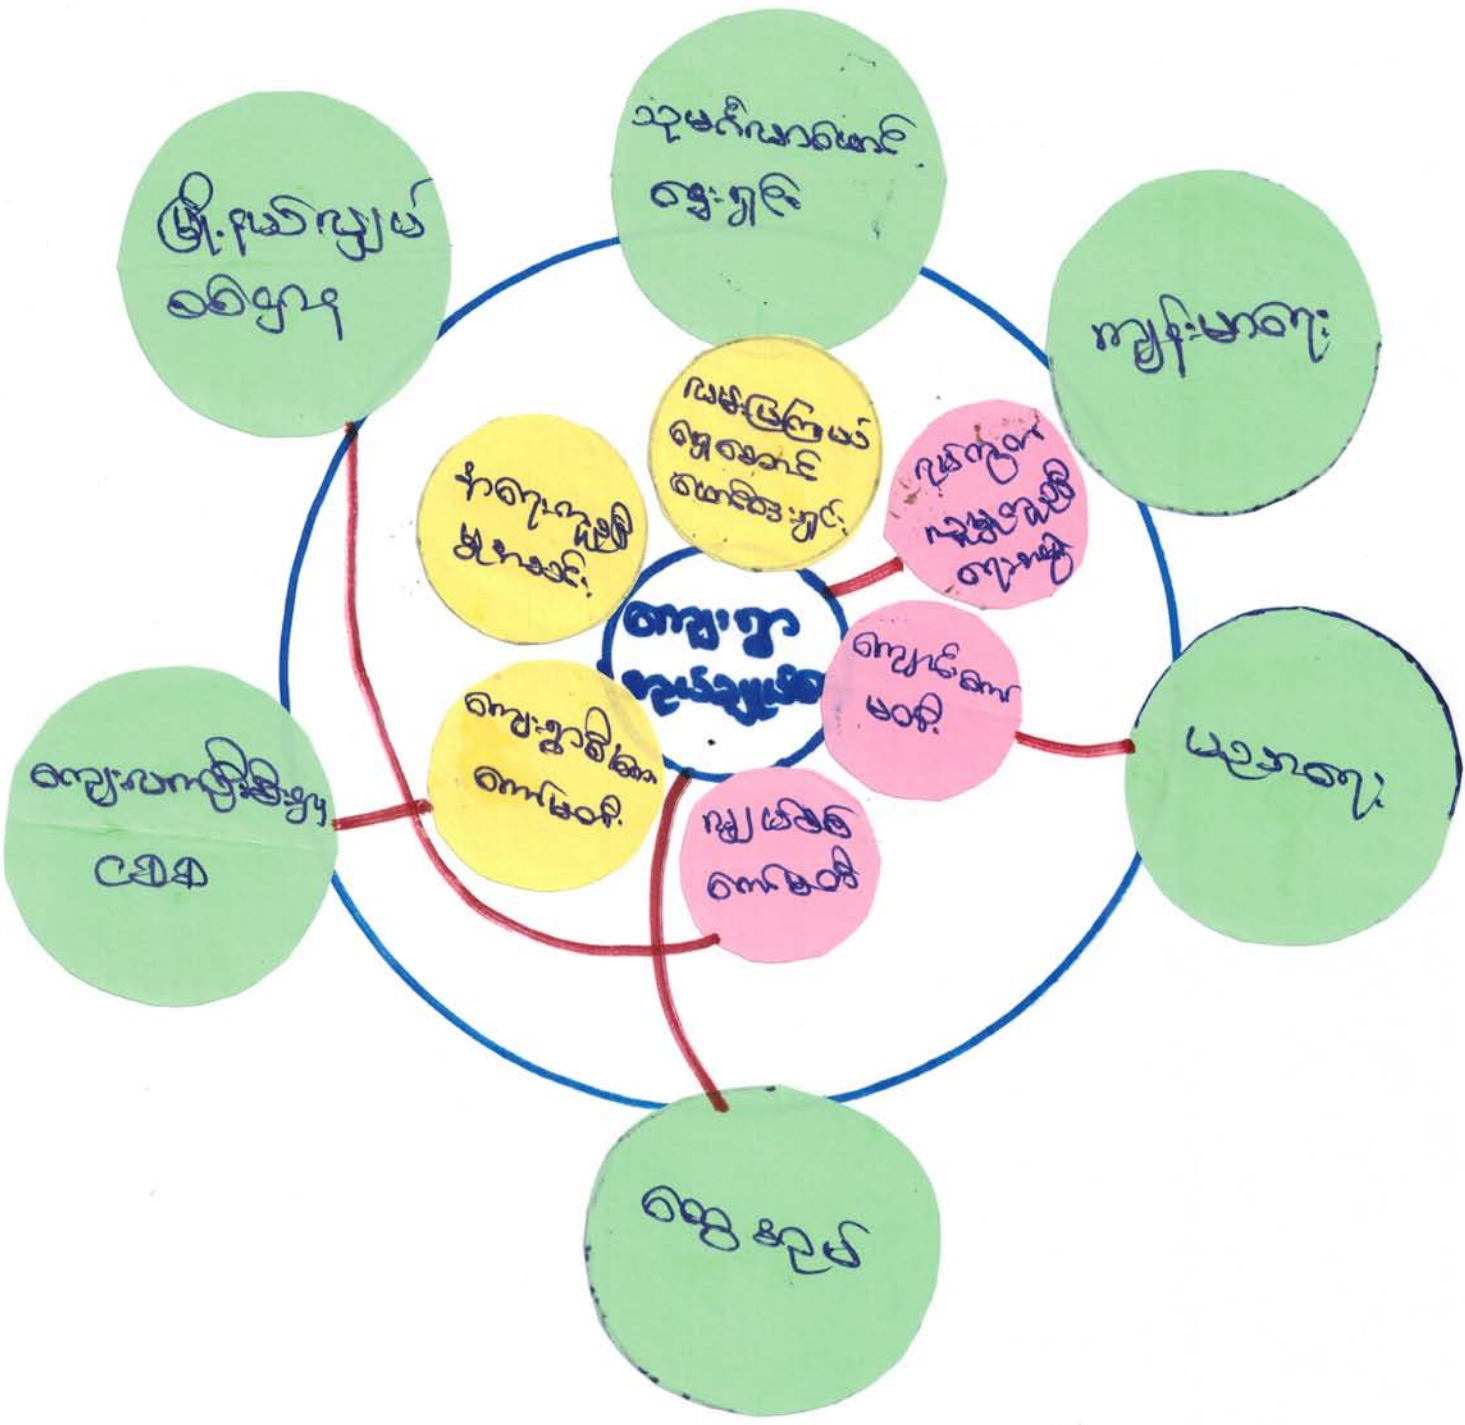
ကျေးရွာ ဖွံ့ဖြိုးရေး

သူနာပြုဆရာမ ဆေးရုံ

မြို့နယ်ဦးစီး ဌာန

ကျန်းမာရေး

ယဉ်ကျေးမှု

ကျေးလက်ဖွံ့ဖြိုးရေး CDD

ကျေးရွာ လမ်း

ရေပြန့်ဖြန့် ဆောင်ရွက်ခြင်း

အဖွဲ့အစည်း ဆောင်ရွက်

ကျေးရွာ အုပ်ချုပ်ရေးမှူး

ကျောင်းဆရာ မများ

ကျေးရွာဖွံ့ဖြိုး ကော်မတီ

ကျန်းမာရေး ကော်မတီ

ဆေးခန်း